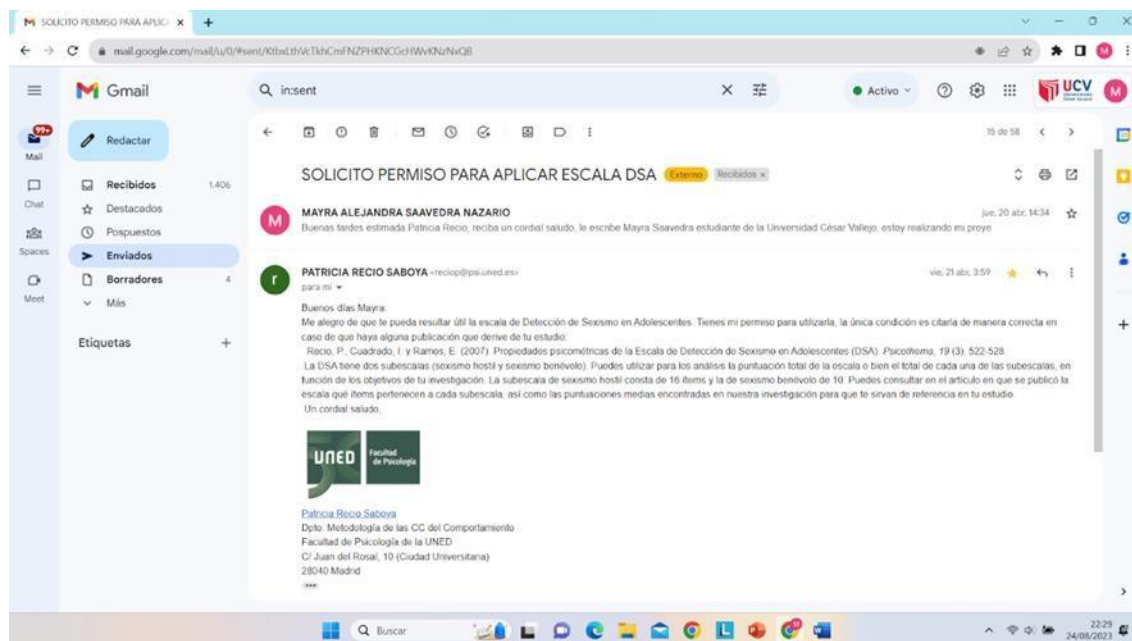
SOLICITO PERMISO PARA APLIC ×

mail.google.com/mail/u/0/#sent/KtbxLthVcTkhCmFNZPHXNCGcHWvKNzNxQB

Gmail

Q in:sent

Activo

UCV

Mail

Chat

Spaces

Meet

Redactar

Recibidos 1.406

Destacados

Pospuestos

Enviados

Borradores 4

Más

Etiquetas +

15 de 58

SOLICITO PERMISO PARA APLICAR ESCALA DSA Externo Recibidos ×

MAYRA ALEJANDRA SAAVEDRA NAZARIO jue, 20 abr, 14:34

Buenas tardes estimada Patricia Recio, reciba un cordial saludo, le escribe Mayra Saavedra estudiante de la Universidad César Vallejo, estoy realizando mi proye

PATRICIA RECIO SABOYA <reciop@psi.uned.es> vie, 21 abr, 3:59

para mí

Buenos días Mayra:

Me alegro de que te pueda resultar útil la escala de Detección de Sexismo en Adolescentes. Tienes mi permiso para utilizarla, la única condición es citarla de manera correcta en caso de que haya alguna publicación que derive de tu estudio:

Recio, P., Cuadrado, I. y Ramos, E. (2007). Propiedades psicométricas de la Escala de Detección de Sexismo en Adolescentes (DSA). Psicothema, 19 (3), 522-528.

La DSA tiene dos subescalas (sexismo hostil y sexismo benévolo). Puedes utilizar para los análisis la puntuación total de la escala o bien el total de cada una de las subescalas, en función de los objetivos de tu investigación. La subescala de sexismo hostil consta de 16 ítems y la de sexismo benévolo de 10. Puedes consultar en el artículo en que se publicó la escala qué ítems pertenecen a cada subescala, así como las puntuaciones medias encontradas en nuestra investigación para que te sirvan de referencia en tu estudio.

Un cordial saludo,

UNED Facultad de Psicología

Patricia Recio Saboya
Dpto. Metodología de las CC del Comportamiento
Facultad de Psicología de la UNED
C/ Juan del Rosal, 10 (Ciudad Universitaria)
28040 Madrid

Buscar

22:29
24/08/2023